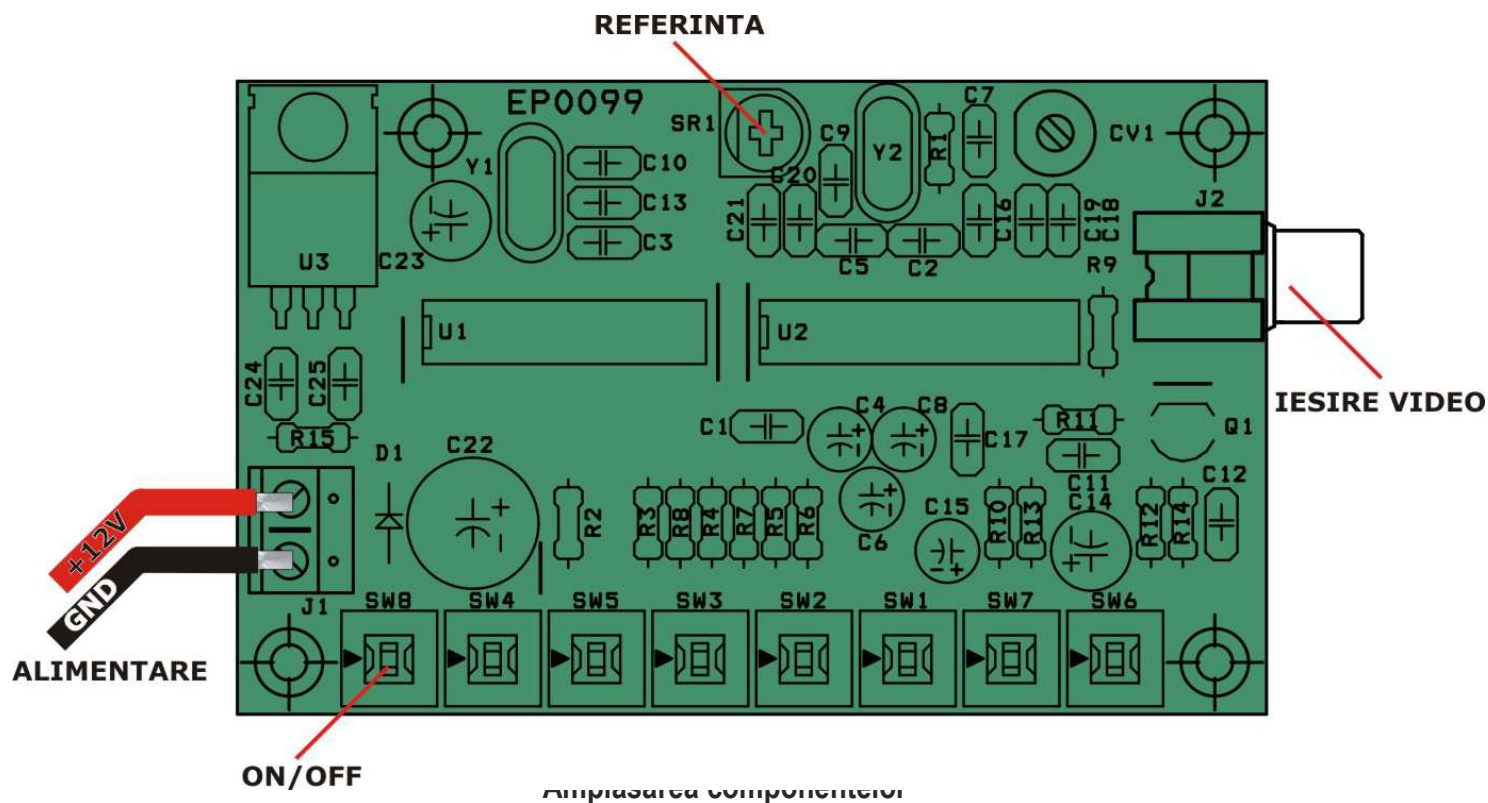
REFERINTA

EP0099
SR1
C7
C9
Y2
R1
CV1
Y1
C10
C13
C3
C20
C21
C16
C19
C18
J2
U3
C23
C5
C2
R9
U1
U2
C24
C25
C1
C4
C8
R11
C17
Q1
IESIRE VIDEO
R15
D1
C22
C11
C14
C12
R2
R3
R8
R4
R7
R5
R6
C15
R10
R13
R12
R14
C6
+12V
GND
J1
SW8
SW4
SW5
SW3
SW2
SW1
SW7
SW6
ALIMENTARE
ON/OFF
Amplasarea componentelor